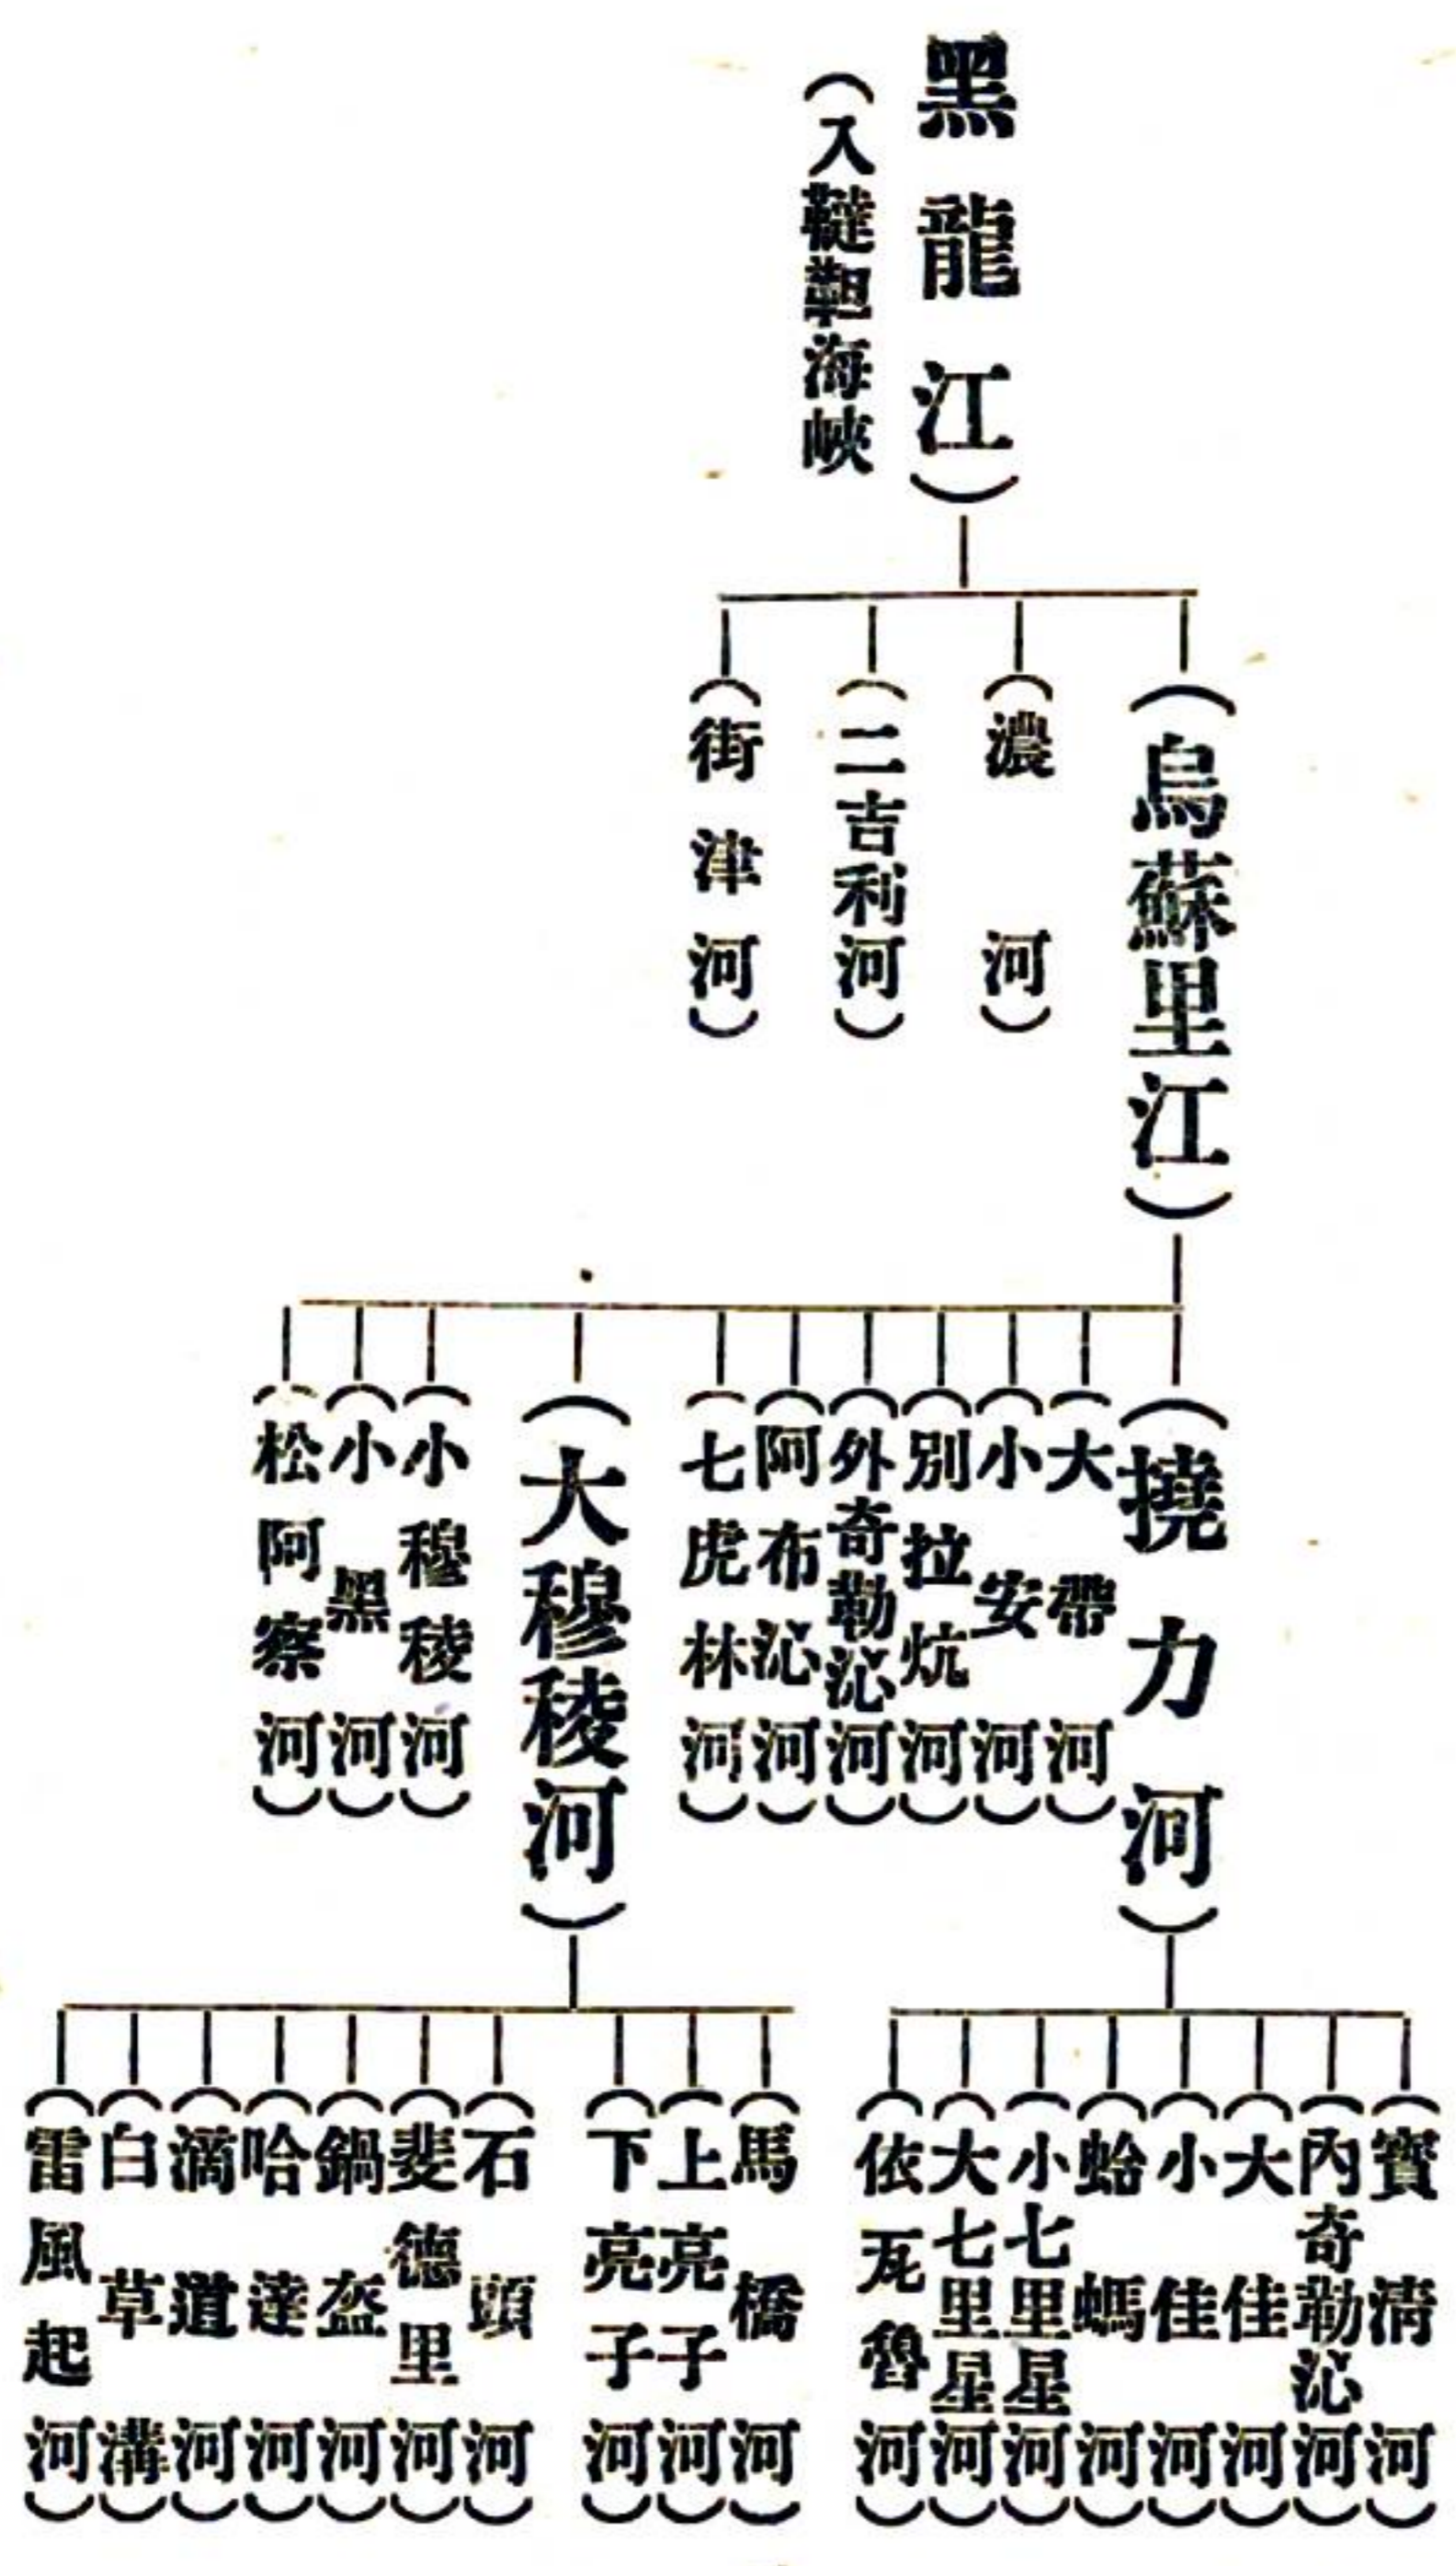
（黑龍江）
（入韃靼海峽）

（烏蘇里江）
（濃河）
（二吉利河）
（街津河）

（撓力河）
（大帶河）
（小安河）
（別拉炕河）
（外奇勒泌河）
（阿布沁河）
（七虎林河）
（大穆稜河）
（小穆稜河）
（小黑河）
（松阿察河）

（寶清河）
（內奇勒沁河）
（大佳河）
（小佳河）
（蛤蟆河）
（小七里星河）
（大七里星河）
（依瓦魯河）

（馬橋河）
（上亮子河）
（下亮子河）
（石頭河）
（斐德里河）
（鍋盔河）
（哈達河）
（濶遺河）
（白草溝）
（雷風起河）